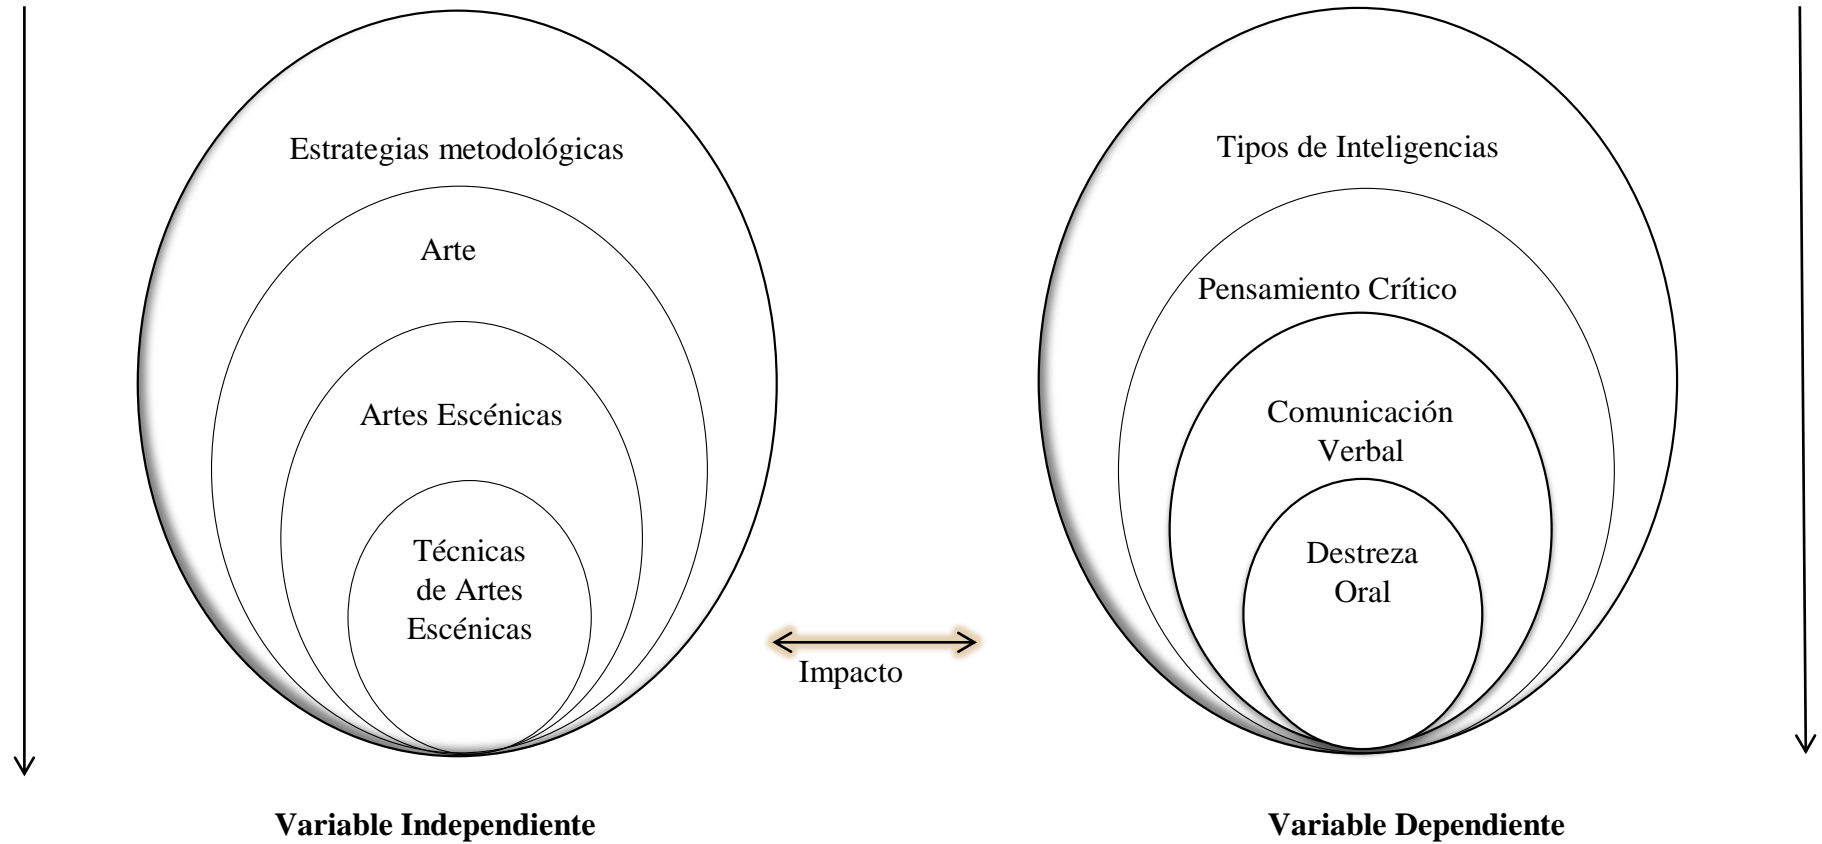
Estrategias metodológicas

Arte

Artes Escénicas

Técnicas de Artes Escénicas

Impacto

Tipos de Inteligencias

Pensamiento Crítico

Comunicación Verbal

Destreza Oral

**Variable Independiente**

**Variable Dependiente**